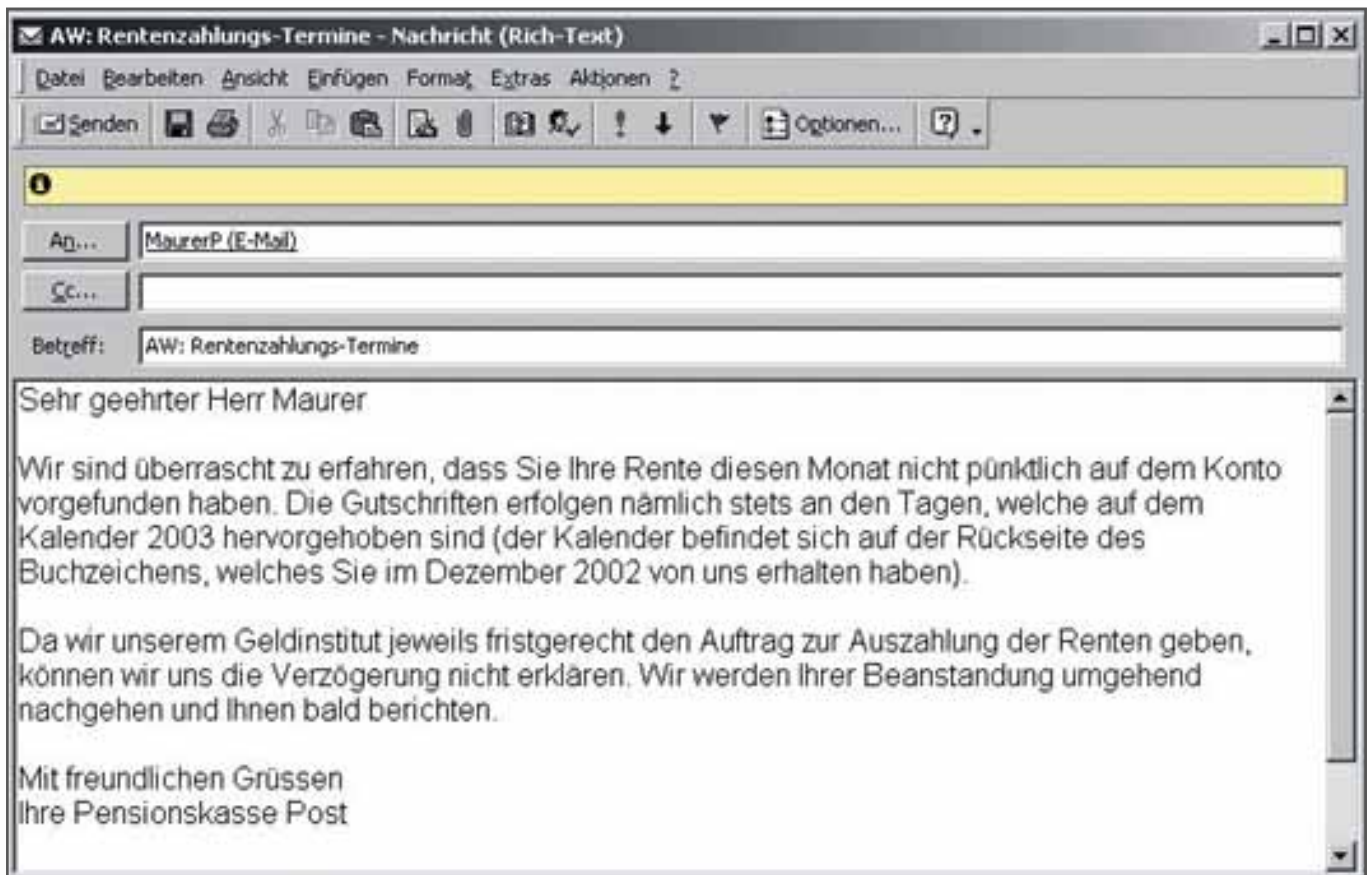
AW: Rentenzahlungs-Termine - Nachricht (Rich-Text)

Datei Bearbeiten Ansicht Einfügen Format Extras Aktionen ?

Senden Optionen...

An... MaurerP (E-Mail)

Cc...

Betreff: AW: Rentenzahlungs-Termine

Sehr geehrter Herr Maurer

Wir sind überrascht zu erfahren, dass Sie Ihre Rente diesen Monat nicht pünktlich auf dem Konto vorgefunden haben. Die Gutschriften erfolgen nämlich stets an den Tagen, welche auf dem Kalender 2003 hervorgehoben sind (der Kalender befindet sich auf der Rückseite des Buchzeichens, welches Sie im Dezember 2002 von uns erhalten haben).

Da wir unserem Geldinstitut jeweils fristgerecht den Auftrag zur Auszahlung der Renten geben, können wir uns die Verzögerung nicht erklären. Wir werden Ihrer Beanstandung umgehend nachgehen und Ihnen bald berichten.

Mit freundlichen Grüssen
Ihre Pensionskasse Post